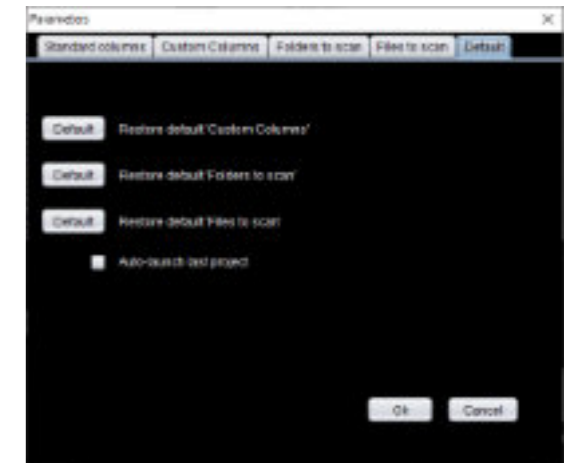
Parameters

×

Standard columns | Custom Columns | Folders to scan | Files to scan | Default

Default Restore default 'Custom Columns'

Default Restore default 'Folders to scan'

Default Restore default 'Files to scan'

Auto-launch last project

Ok Cancel